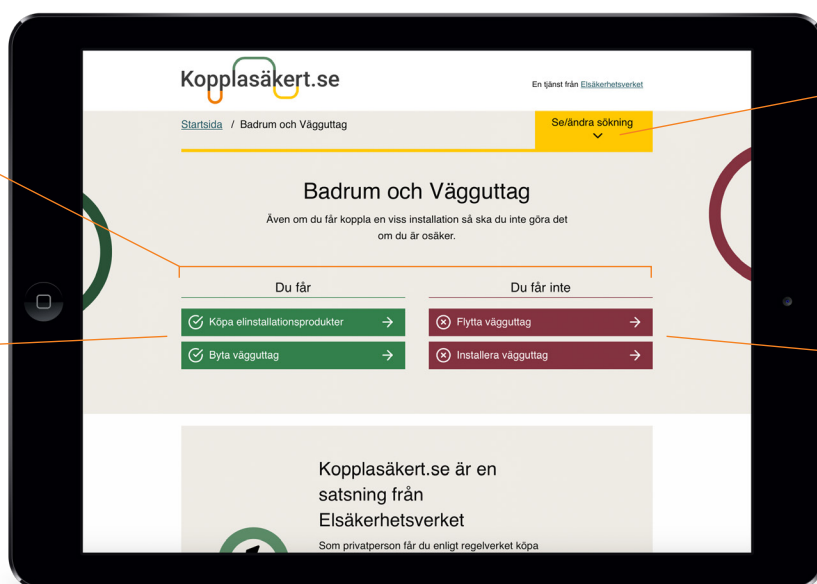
Kopplasäkert.se

En tjänst från Elsäkerhetsverket

Startsida / Badrum och Vägguttag

Se/ändra sökning

Badrum och Vägguttag

Även om du får koppla en viss installation så ska du inte göra det om du är osäker.

Du får

Köpa elinstallationsprodukter

Byta vägguttag

Du får inte

Flytta vägguttag

Installera vägguttag

Kopplasäkert.se är en satsning från Elsäkerhetsverket

Som privatperson får du enligt regelverket köpa